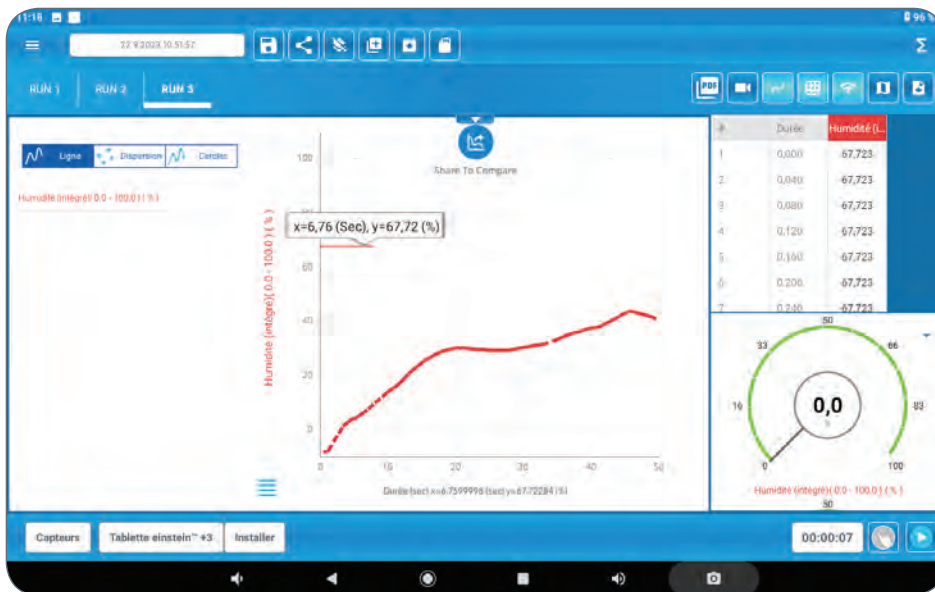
11:16

96 %

22.9.2023 10:51:57

Σ

RUN 1 RUN 2 RUN 3

PDF

Ligne Dispersion Cerclée

Humidité (intégré) 0.0 - 100.0 ( % )

Share To Compare

x=6,76 (Sec), y=67,72 (%)

Humidité (intégré) 0.0 - 100.0 ) ( % )

100
80
60
40
20
0

0 10 20 30 40 50

Durée (sec) x=6.7599998 (sec) y=67.72284 (%)

| # | Durée | Humidité (i... |
|---|---|---|
| 1 | 0,000 | 67,723 |
| 2 | 0,040 | 67,723 |
| 3 | 0,080 | 67,723 |
| 4 | 0,120 | 67,723 |
| 5 | 0,160 | 67,723 |
| 6 | 0,200 | 67,723 |
| 7 | 0,240 | 67,723 |

50
33 66
16 83
0 100

0,0
%

Humidité (intégré) 0.0 - 100.0 ) ( % )
50

Capteurs Tablette einstein™ +3 Installer

00:00:07